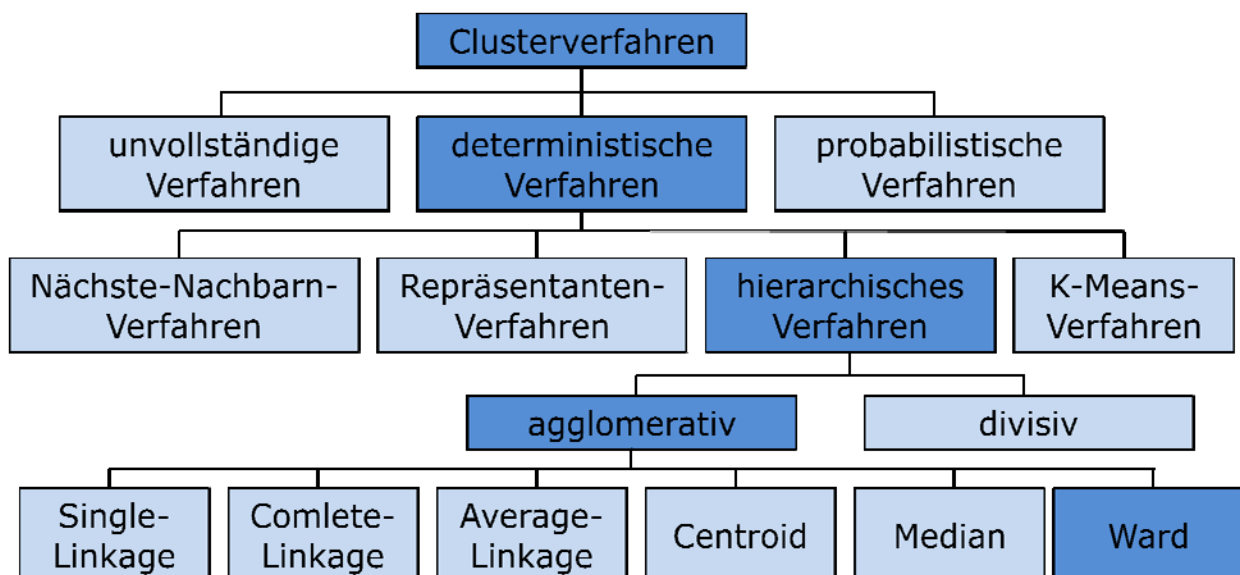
Clusterverfahren

unvollständige Verfahren

deterministische Verfahren

probabilistische Verfahren

Nächste-Nachbarn-Verfahren

Repräsentanten-Verfahren

hierarchisches Verfahren

K-Means-Verfahren

agglomerativ

divisiv

Single-Linkage

Comlete-Linkage

Average-Linkage

Centroid

Median

Ward